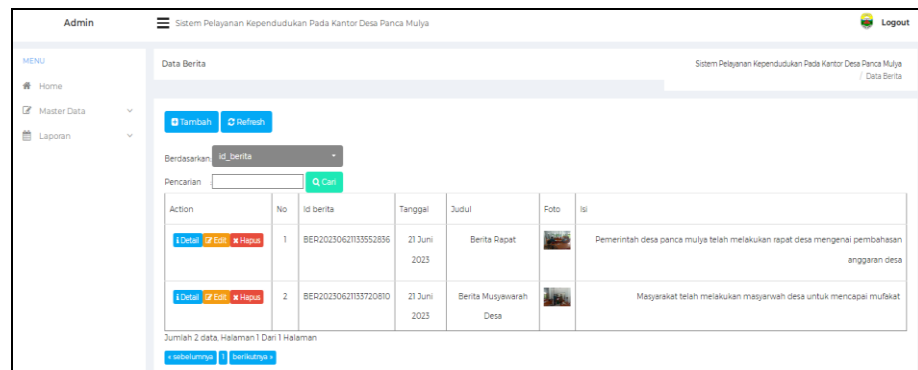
Admin

Sistem Pelayanan Kependudukan Pada Kantor Desa Panca Mulya

Logout

MENU

Home

Master Data

Laporan

Data Berita

Sistem Pelayanan Kependudukan Pada Kantor Desa Panca Mulya / Data Berita

Tambah Refresh

Berdasarkan id_berita

Pencarian Cari

| Action | No | Id berita | Tanggal | Judul | Foto | Isi |
|---|---|---|---|---|---|---|
| Detail Edit Hapus | 1 | BER20230621133552836 | 21 Juni 2023 | Berita Rapat | | Pemerintah desa panca mulya telah melakukan rapat desa mengenai pembahasan anggaran desa |
| Detail Edit Hapus | 2 | BER20230621133720810 | 21 Juni 2023 | Berita Musyawarah Desa | | Masyarakat telah melakukan masyarwah desa untuk mencapai mufakat |

Jumlah 2 data, Halaman 1 Dari 1 Halaman

« sebelumnya 1 berikutnya »